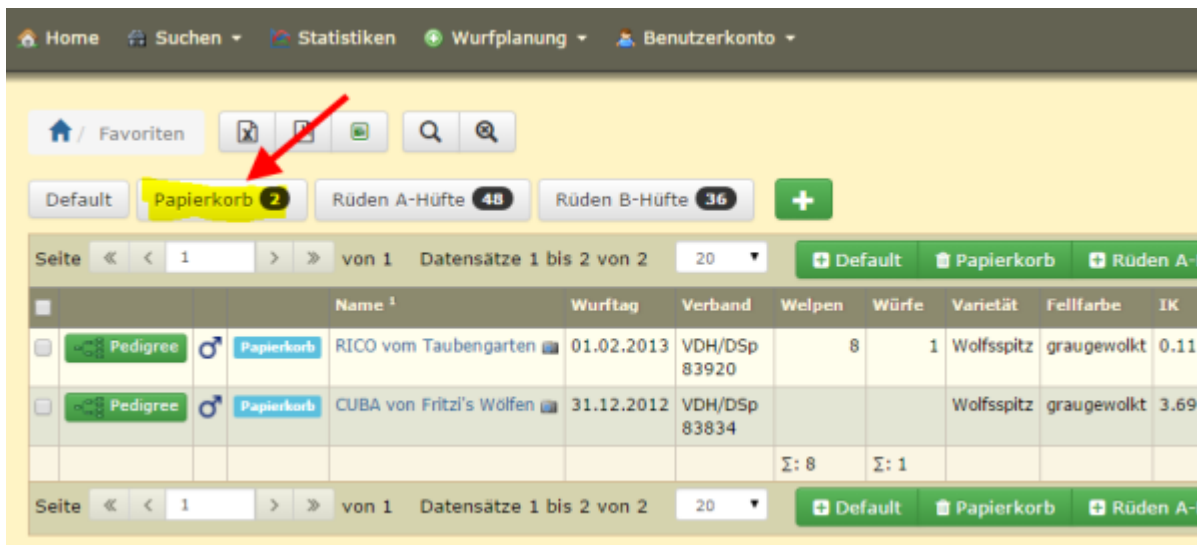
Home Suchen Statistiken Wurfplanung Benutzerkonto

Favoriten

Default Papierkorb 2 Rüden A-Hüfte 48 Rüden B-Hüfte 36 +

Seite « ‹ 1 › » von 1 Datensätze 1 bis 2 von 2 20 Default Papierkorb Rüden A-

| | | | | Name ¹ | Wurftag | Verband | Welpen | Würfe | Varietät | Fellfarbe | IK |
|---|---|---|---|---|---|---|---|---|---|---|---|
| | Pedigree | ♂ | Papierkorb | RICO vom Taubengarten | 01.02.2013 | VDH/DSp 83920 | 8 | 1 | Wolfsspitz | graugewolkt | 0.11 |
| | Pedigree | ♂ | Papierkorb | CUBA von Fritzi's Wölfen | 31.12.2012 | VDH/DSp 83834 | | | Wolfsspitz | graugewolkt | 3.69 |
| | | | | | | | Σ: 8 | Σ: 1 | | | |

Seite « ‹ 1 › » von 1 Datensätze 1 bis 2 von 2 20 Default Papierkorb Rüden A-